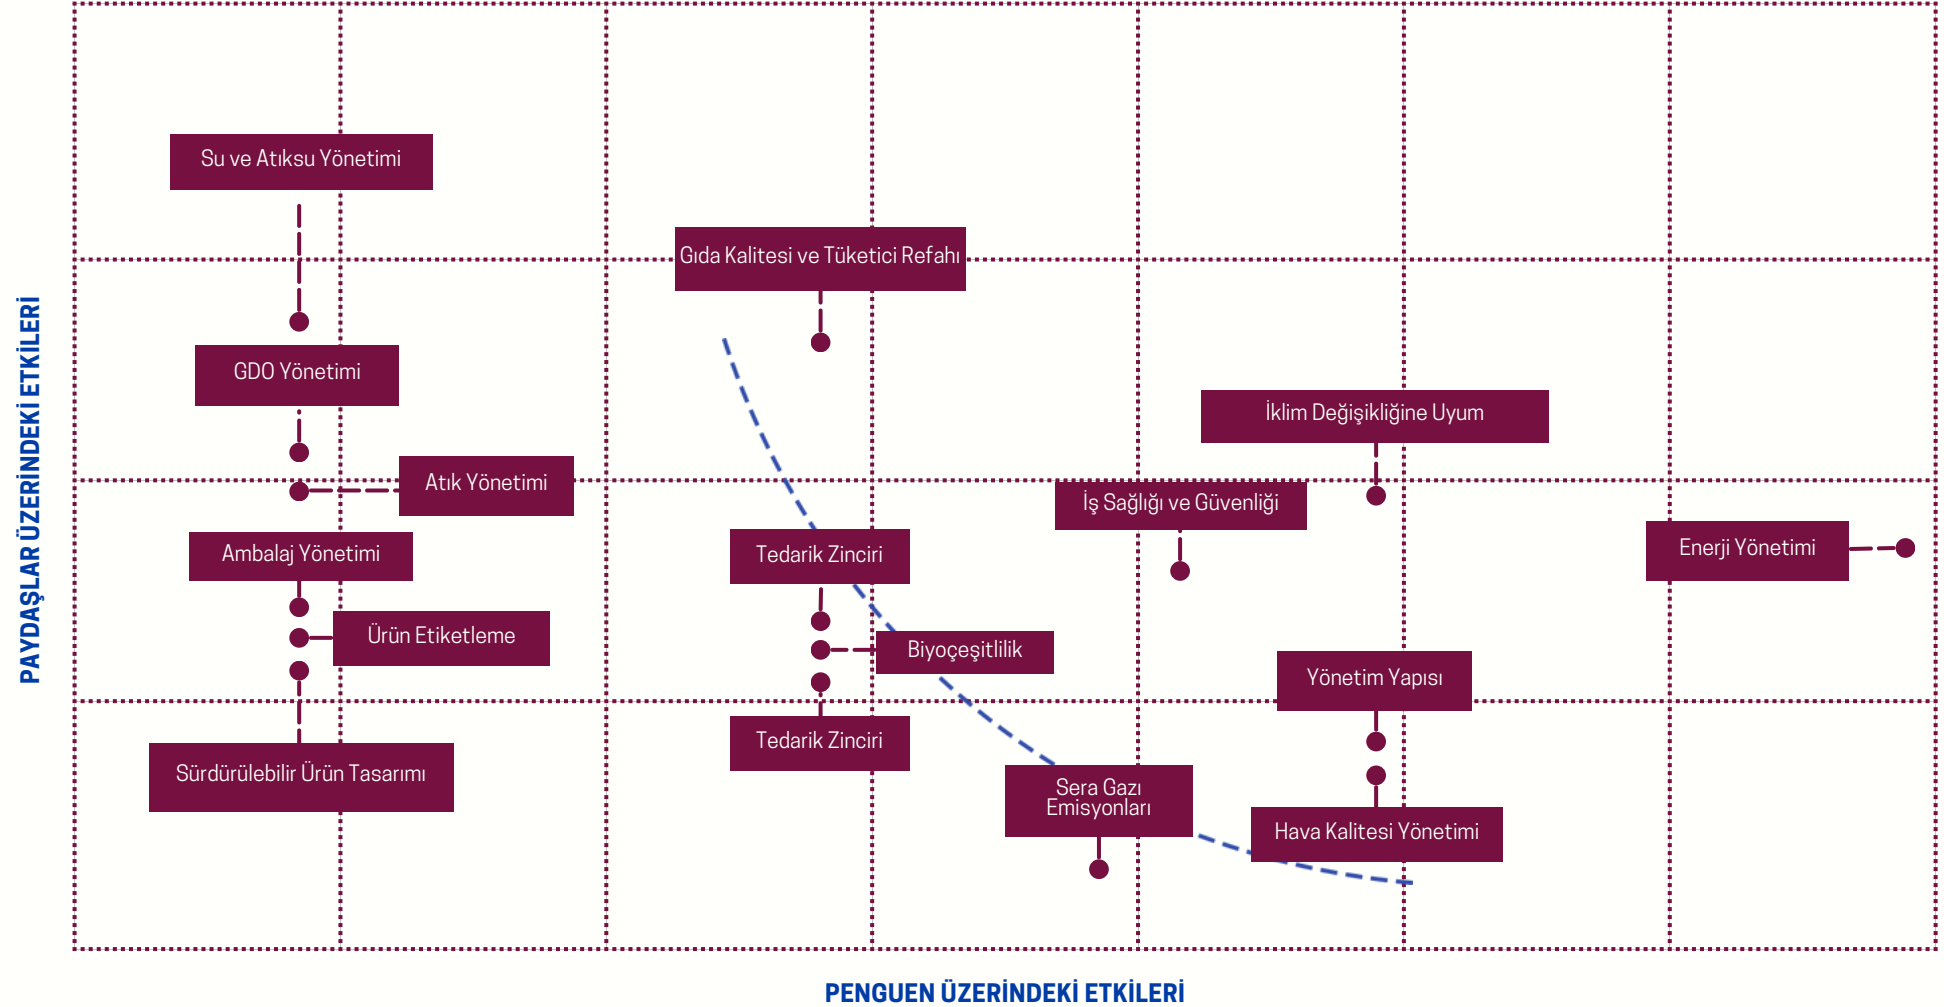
PAYDAŞLAR ÜZERİNDEKİ ETKİLERİ

Su ve Atıksu Yönetimi

Gıda Kalitesi ve Tüketici Refahı

GDO Yönetimi

İklim Değişikliğine Uyum

Atık Yönetimi

İş Sağlığı ve Güvenliği

Ambalaj Yönetimi

Tedarik Zinciri

Enerji Yönetimi

Ürün Etiketleme

Biyoçeşitlilik

Yönetim Yapısı

Tedarik Zinciri

Sürdürülebilir Ürün Tasarımı

Sera Gazı Emisyonları

Hava Kalitesi Yönetimi

PENGUEN ÜZERİNDEKİ ETKİLERİ